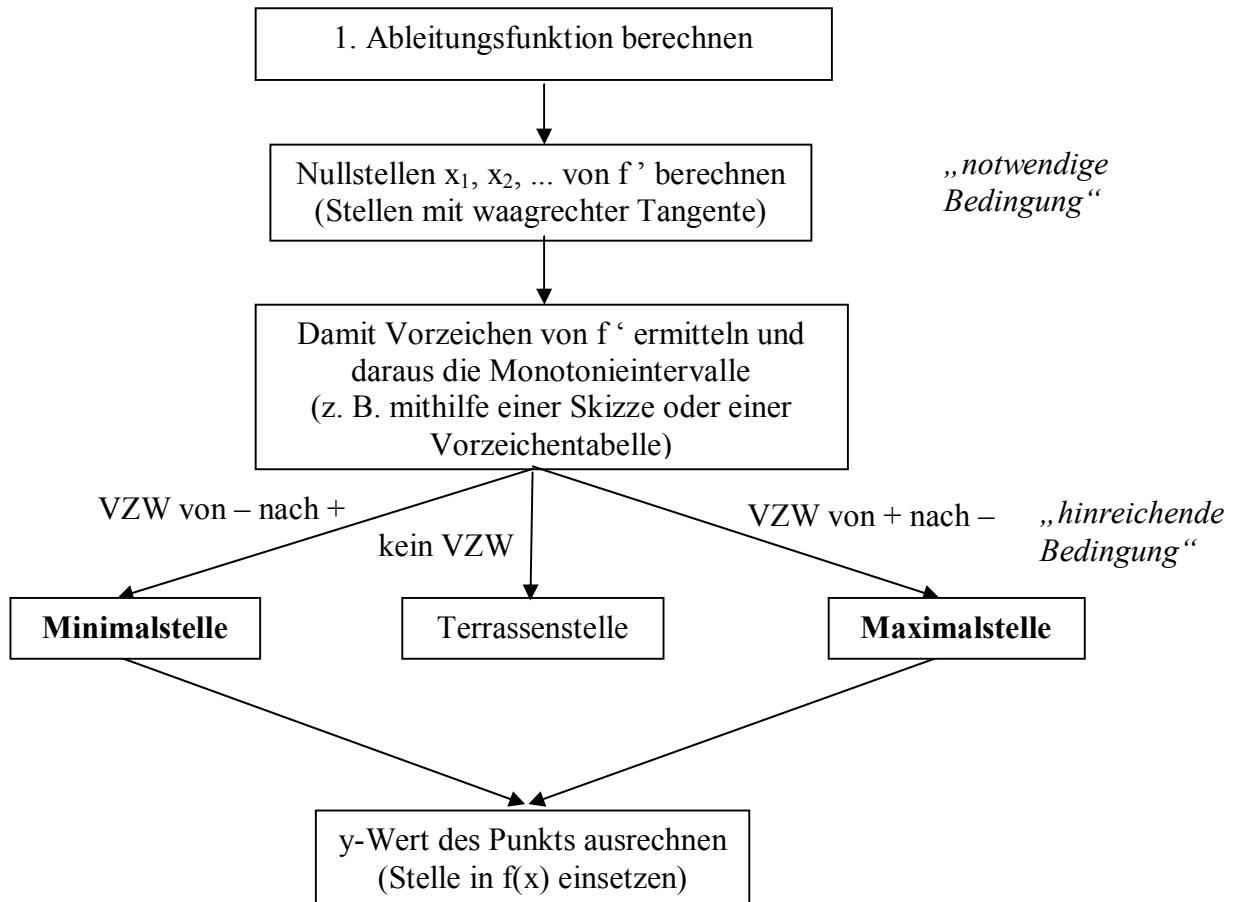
1. Ableitungsfunktion berechnen

Nullstellen $x_1$, $x_2$, ... von f ' berechnen (Stellen mit waagrechter Tangente)

„notwendige Bedingung“

Damit Vorzeichen von f ‘ ermitteln und daraus die Monotonieintervalle (z. B. mithilfe einer Skizze oder einer Vorzeichentabelle)

VZW von – nach +

kein VZW

VZW von + nach –

„hinreichende Bedingung“

**Minimalstelle**

Terrassenstelle

**Maximalstelle**

y-Wert des Punkts ausrechnen (Stelle in f(x) einsetzen)